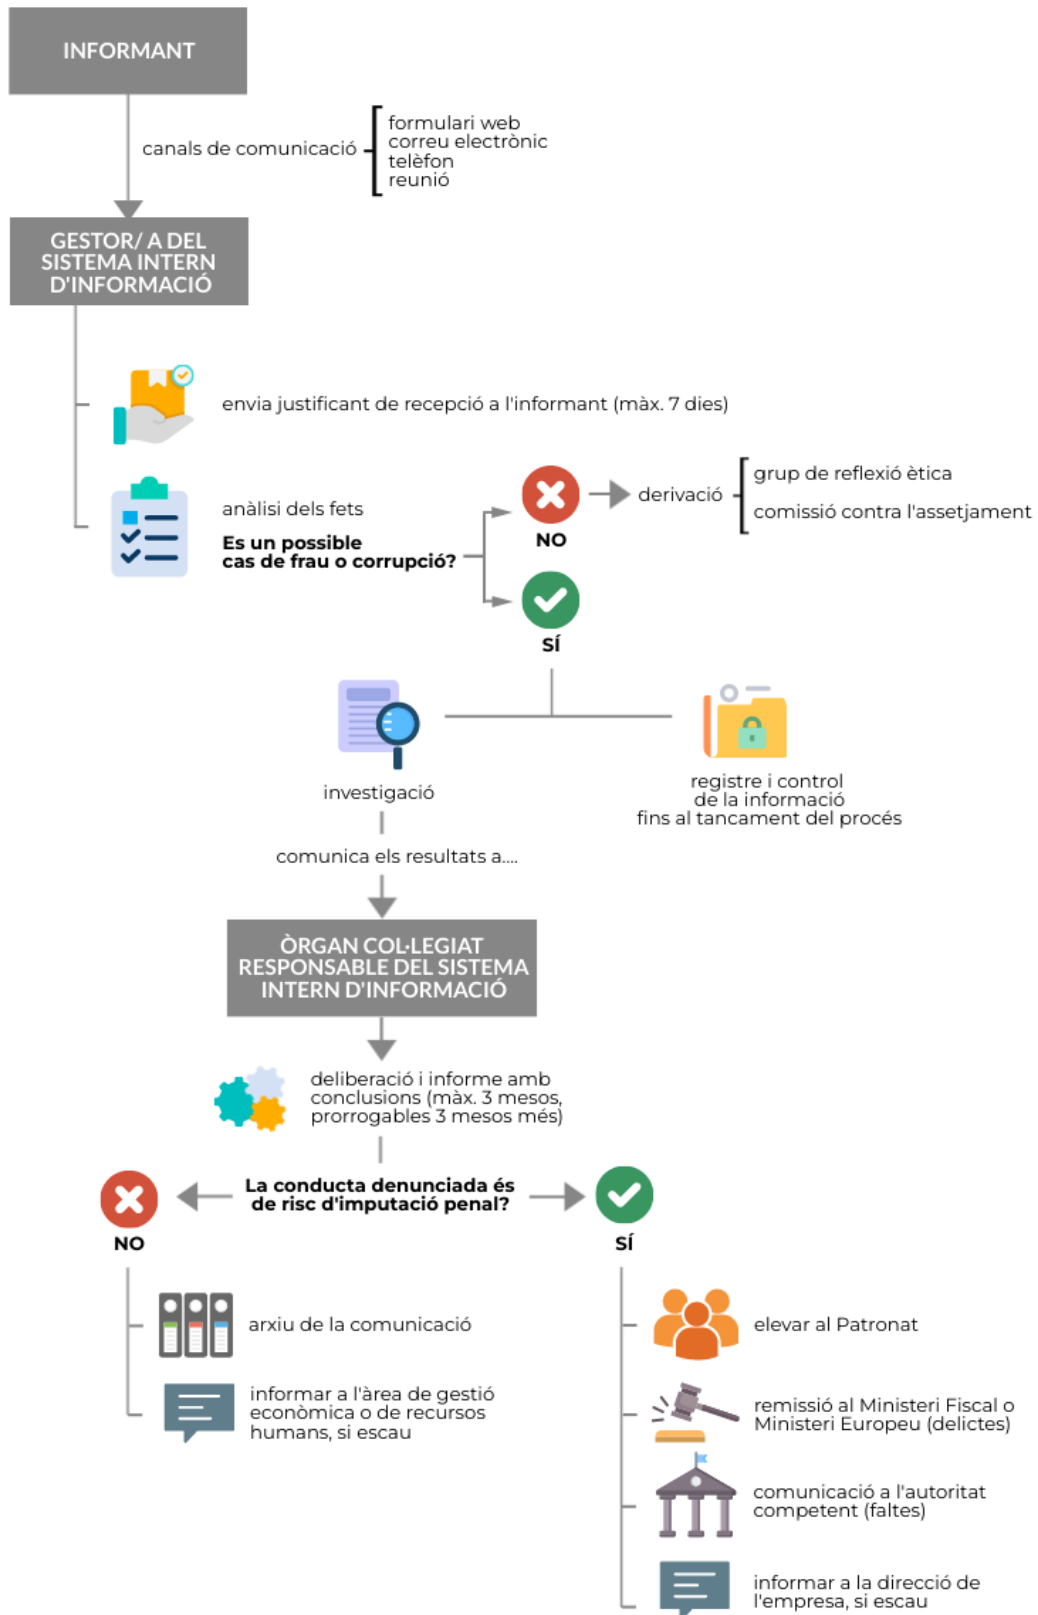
INFORMANT

canals de comunicació

formulari web
correu electrònic
telèfon
reunió

GESTOR/ A DEL SISTEMA INTERN D'INFORMACIÓ

envia justificant de recepció a l'informant (màx. 7 dies)

anàlisi dels fets

**Es un possible cas de frau o corrupció?**

NO

derivació

grup de reflexió ètica
comissió contra l'assetjament

SÍ

investigació

registre i control de la informació fins al tancament del procés

comunica els resultats a....

ÒRGAN COL·LEGIAT RESPONSABLE DEL SISTEMA INTERN D'INFORMACIÓ

deliberació i informe amb conclusions (màx. 3 mesos, prorrogables 3 mesos més)

**La conducta denunciada és de risc d'imputació penal?**

NO

arxiu de la comunicació

informar a l'àrea de gestió econòmica o de recursos humans, si escau

SÍ

elevar al Patronat

remissió al Ministeri Fiscal o Ministeri Europeu (delictes)

comunicació a l'autoritat competent (faltes)

informar a la direcció de l'empresa, si escau